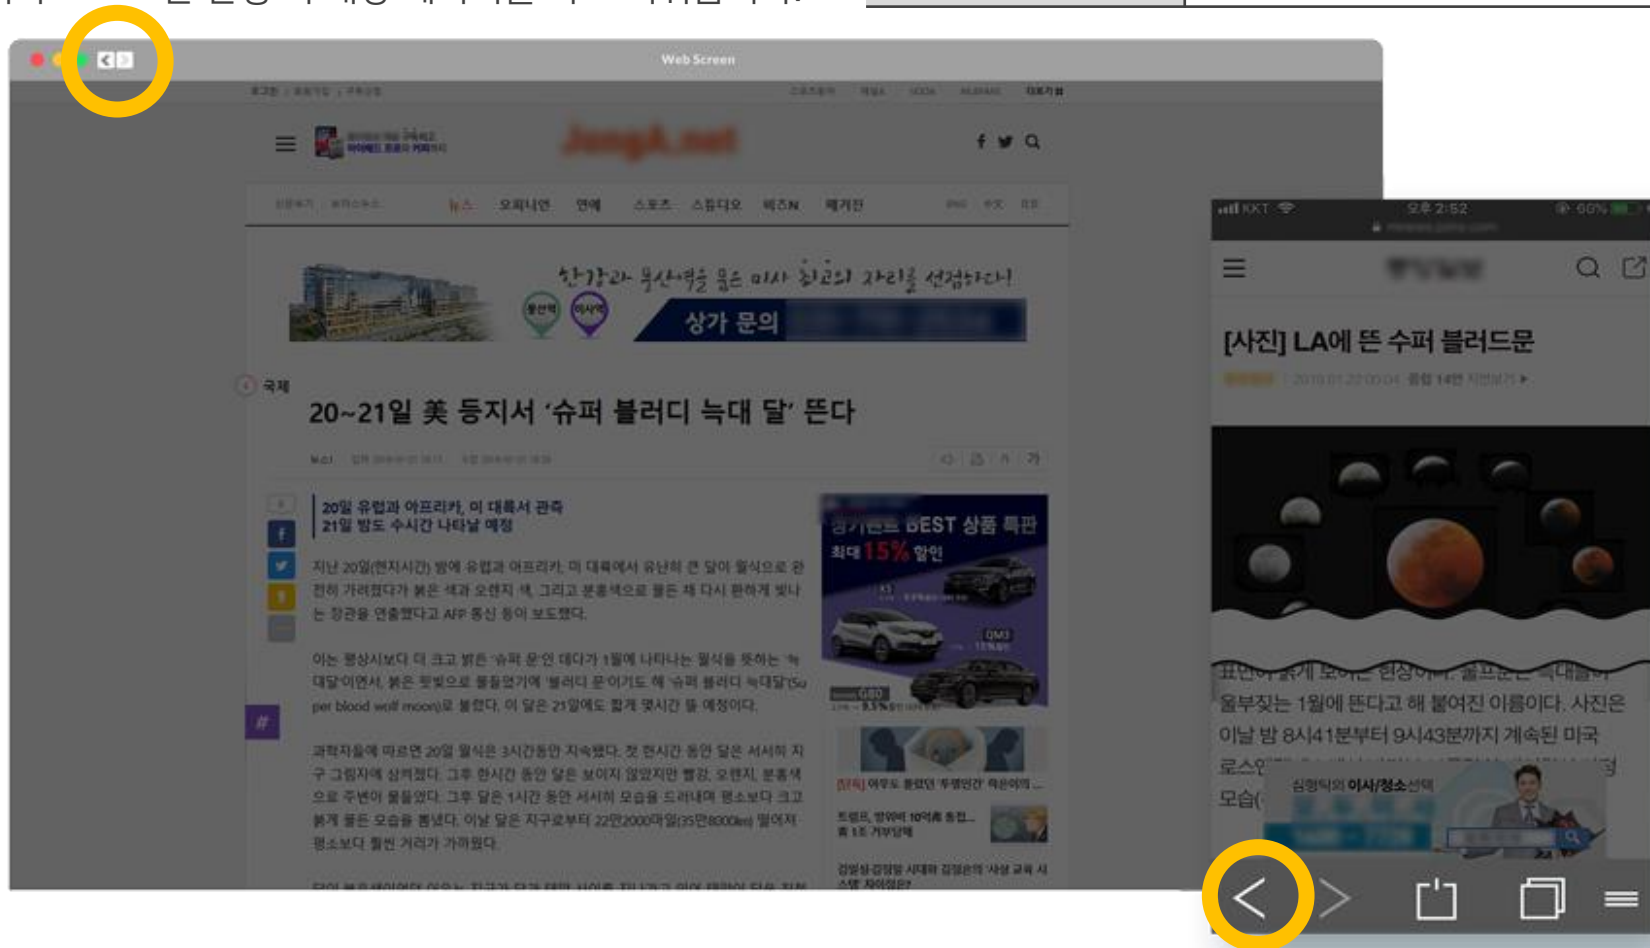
Web Screen

뉴스 오피니언 연예 스포츠 스튜디오 버스N 매거진

한강과 용산역을 품은 이사 최고의 자리를 선점하다!

상가 문의

국제

20~21일 美 등지서 '슈퍼 블러디 늑대 달' 뜬다

20일 유럽과 아프리카, 미 대륙서 관측
21일 밤도 수시간 나타날 예정

지난 20일(현지시간) 밤에 유럽과 아프리카, 미 대륙에서 유난히 큰 달이 월식으로 완전히 가려졌다가 붉은 색과 오렌지 색, 그리고 분홍색으로 물든 채 다시 환하게 빛나는 장관을 연출했다고 AFP 통신 등이 보도했다.

이는 평상시보다 더 크고 밝은 '슈퍼 문'인 데다가 1월에 나타나는 월식을 뜻하는 '늑대달'이면서, 붉은 핏빛으로 물들었기에 '블러디 문'이기도 해 '슈퍼 블러디 늑대달(Super blood wolf moon)'로 불린다. 이 달은 21일에도 함께 몇시간 뜰 예정이다.

과학자들에 따르면 20일 월식은 3시간동안 지속됐다. 첫 한시간 동안 달은 서서히 지구 그림자에 삼켜졌다. 그후 한시간 동안 달은 보이지 않았지만 빨강, 오렌지, 분홍색으로 주변이 물들었다. 그후 달은 1시간 동안 서서히 모습을 드러내며 평소보다 크고 붉게 물든 모습을 뽐냈다. 이날 달은 지구로부터 22만2000마일(35만8000㎞) 떨어져 평소보다 훨씬 거리가 가까웠다.

BEST 상품 특판
최대 15% 할인

[사진] LA에 뜬 수퍼 블러드문

울부짖는 1월에 뜬다고 해 붙여진 이름이다. 사진은 이날 밤 8시41분부터 9시43분까지 계속된 미국

이사/청소